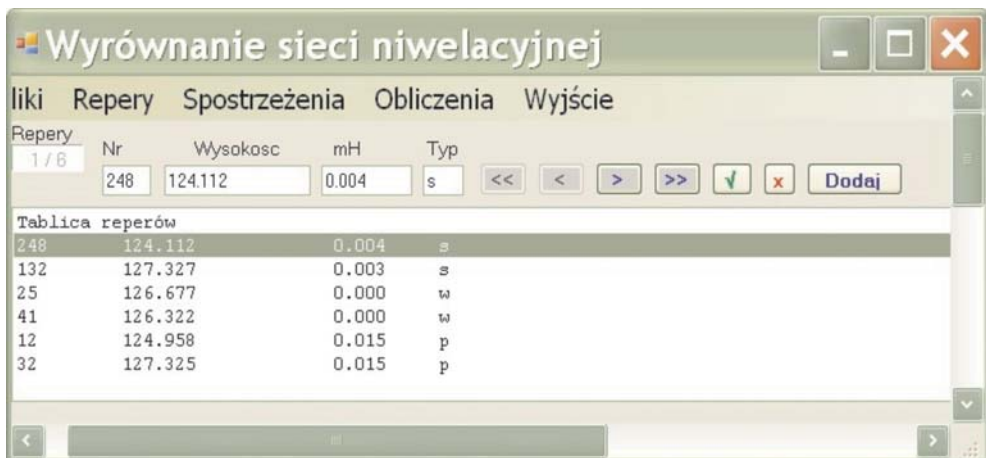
Wyrównanie sieci niwelacyjnej

liki Repery Spostrzeżenia Obliczenia Wyjście

Repery 1 / 6

Nr 248

Wysokosc 124.112

mH 0.004

Typ s

<< < > >> √ x Dodaj

Tablica reperów

| | | | |
|---|---|---|---|
| 248 | 124.112 | 0.004 | s |
| 132 | 127.327 | 0.003 | s |
| 25 | 126.677 | 0.000 | w |
| 41 | 126.322 | 0.000 | w |
| 12 | 124.958 | 0.015 | p |
| 32 | 127.325 | 0.015 | p |